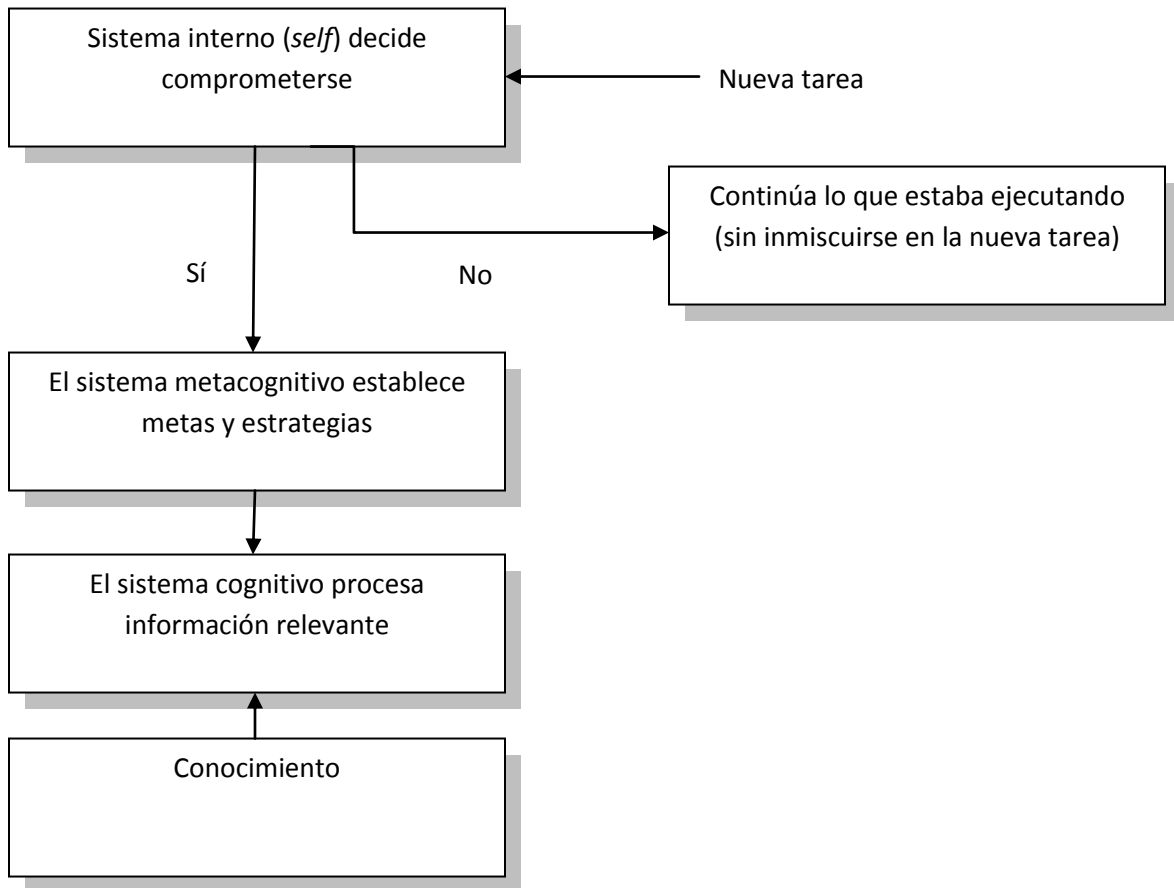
Sistema interno (self) decide comprometerse

Nueva tarea

Continúa lo que estaba ejecutando (sin inmiscuirse en la nueva tarea)

Sí

No

El sistema metacognitivo establece metas y estrategias

El sistema cognitivo procesa información relevante

Conocimiento